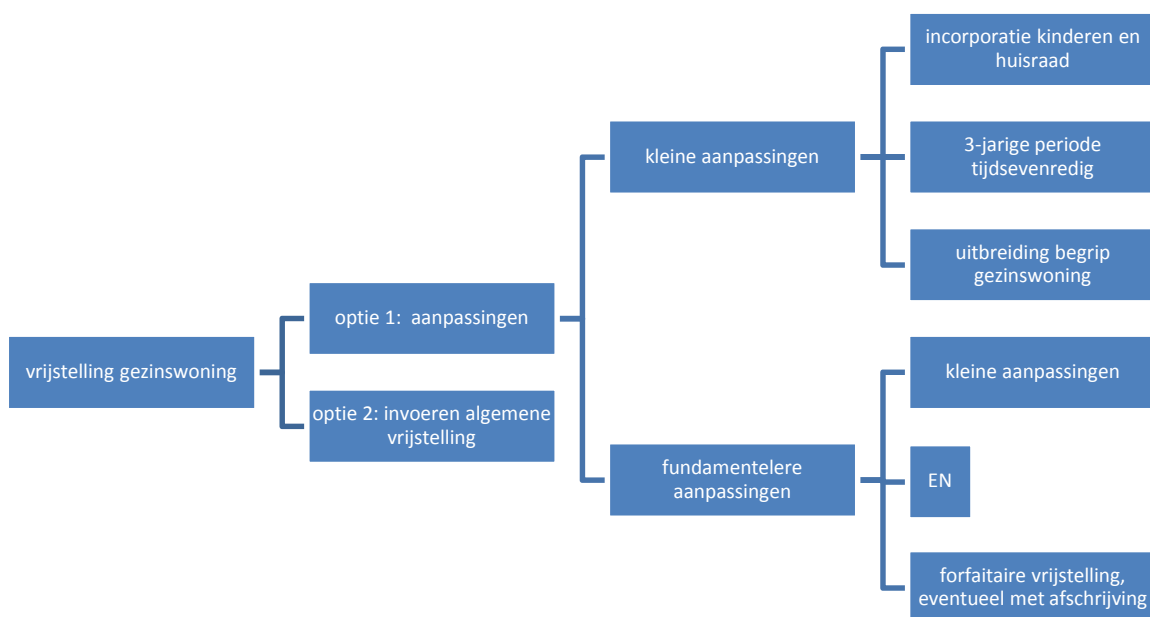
vrijstelling gezinswoning

optie 1: aanpassingen

optie 2: invoeren algemene vrijstelling

kleine aanpassingen

fundamentelere aanpassingen

incorporatie kinderen en huisraad

3-jarige periode tijdsevenredig

uitbreiding begrip gezinswoning

kleine aanpassingen

EN

forfaitaire vrijstelling, eventueel met afschrijving